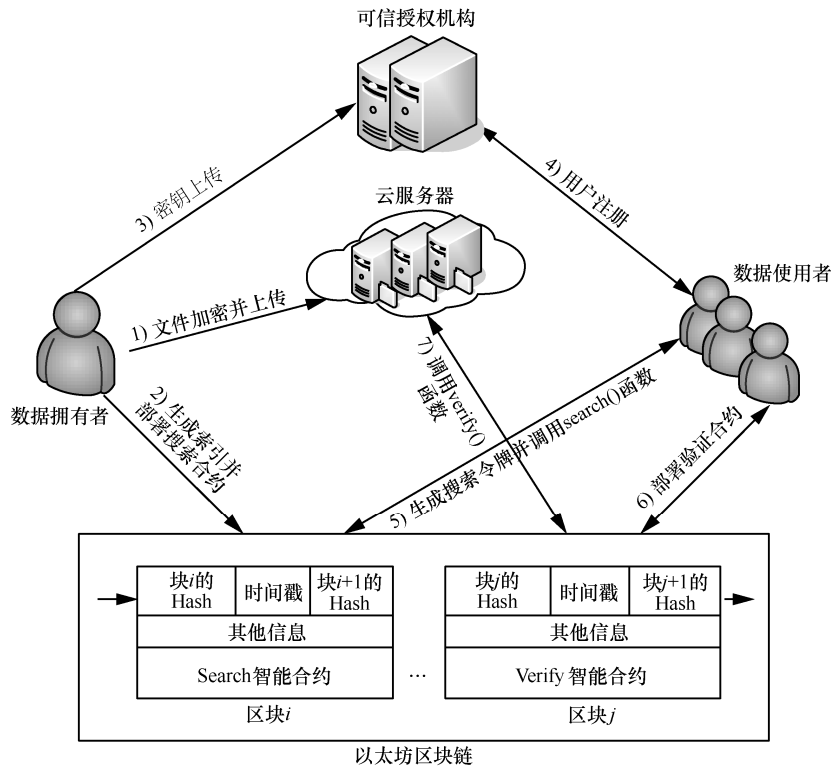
可信授权机构

3) 密钥上传

4) 用户注册

云服务器

数据使用者

1) 文件加密并上传

7) 调用verify()函数

数据拥有者

2) 生成索引并部署搜索合约

5) 生成搜索令牌并调用search()函数

6) 部署验证合约

| 块$i$的Hash | 时间戳 | 块$i+1$的Hash |
|---|---|---|
| 其他信息 | | |
| Search智能合约 | | |

区块$i$

…

| 块$j$的Hash | 时间戳 | 块$j+1$的Hash |
|---|---|---|
| 其他信息 | | |
| Verify 智能合约 | | |

区块$j$

以太坊区块链